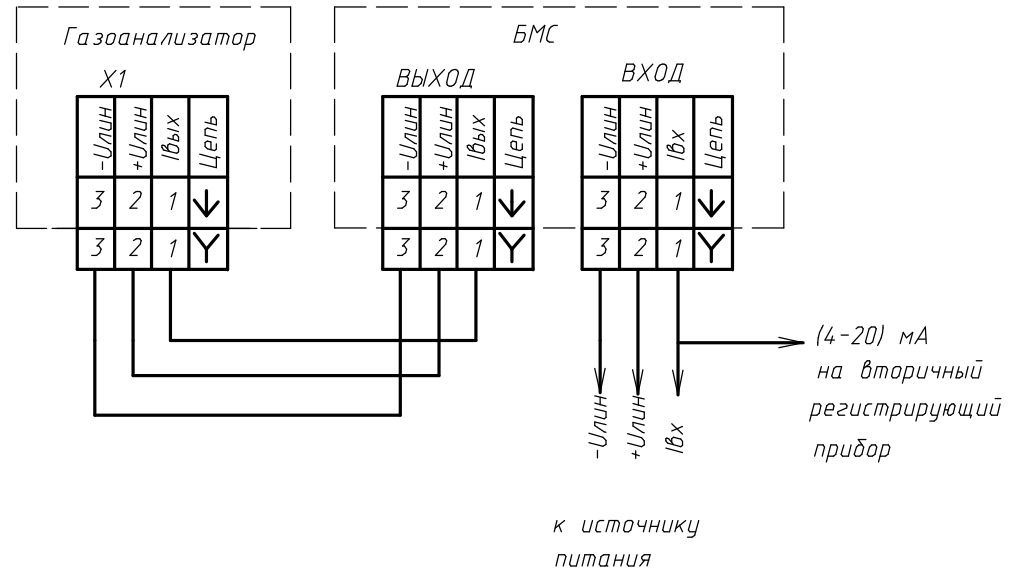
Газоанализатор

X1

| -Uлин | +Uлин | Iвых | Цепь |
|---|---|---|---|
| 3 | 2 | 1 | ↓ |
| 3 | 2 | 1 | Y |

БМС

ВЫХОД

| -Uлин | +Uлин | Iвых | Цепь |
|---|---|---|---|
| 3 | 2 | 1 | ↓ |
| 3 | 2 | 1 | Y |

ВХОД

| -Uлин | +Uлин | Iвх | Цепь |
|---|---|---|---|
| 3 | 2 | 1 | ↓ |
| 3 | 2 | 1 | Y |

(4-20) мА на вторичный регистрирующий прибор

-Uлин +Uлин Iвх

к источнику питания